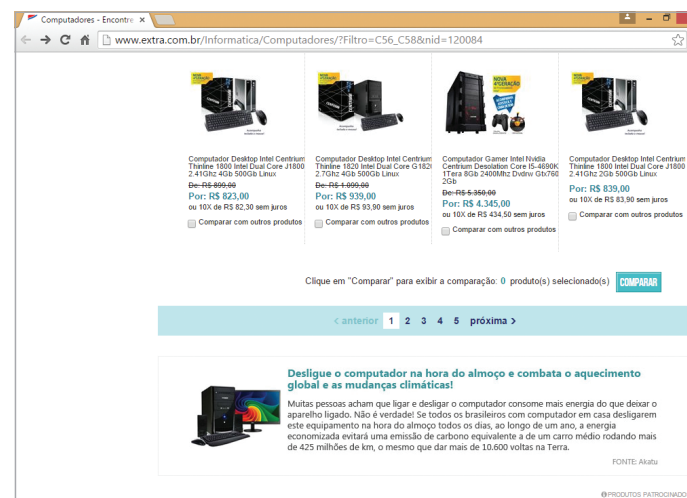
Computadores - Encontre ×

www.extra.com.br/Informatica/Computadores/?Filtro=C56_C58&nid=120084

NOVA GERAÇÃO

Computador Desktop Intel Centrium Thinline 1800 Intel Dual Core J1800 2.41Ghz 4Gb 500Gb Linux
De: R$ 899,00
Por: R$ 823,00
ou 10X de R$ 82,30 sem juros
Comparar com outros produtos

Computador Desktop Intel Centrium Thinline 1820 Intel Dual Core G1820 2.7Ghz 4Gb 500Gb Linux
De: R$ 1.099,00
Por: R$ 939,00
ou 10X de R$ 93,90 sem juros
Comparar com outros produtos

NOVA GERAÇÃO

Computador Gamer Intel Nvidia Centrium Desolation Core I5-4690K 1Tera 8Gb 2400Mhz Dvdrw Gtx760 2Gb
De: R$ 5.350,00
Por: R$ 4.345,00
ou 10X de R$ 434,50 sem juros
Comparar com outros produtos

NOVA GERAÇÃO

Computador Desktop Intel Centrium Thinline 1800 Intel Dual Core J1800 2.41Ghz 2Gb 500Gb Linux
Por: R$ 839,00
ou 10X de R$ 83,90 sem juros
Comparar com outros produtos

Clique em "Comparar" para exibir a comparação: 0 produto(s) selecionado(s) COMPARAR

‹ anterior 1 2 3 4 5 próxima ›

Desligue o computador na hora do almoço e combata o aquecimento global e as mudanças climáticas!

Muitas pessoas acham que ligar e desligar o computador consome mais energia do que deixar o aparelho ligado. Não é verdade! Se todos os brasileiros com computador em casa desligarem este equipamento na hora do almoço todos os dias, ao longo de um ano, a energia economizada evitará uma emissão de carbono equivalente a de um carro médio rodando mais de 425 milhões de km, o mesmo que dar mais de 10.600 voltas na Terra.

FONTE: Akatu

PRODUTOS PATROCINADOS